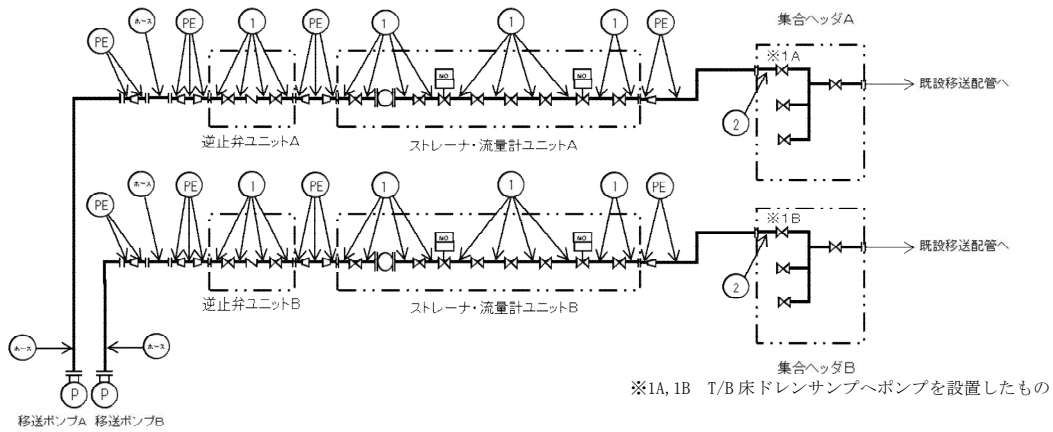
集合ヘッダA

PE
ホース
PE
1
PE
1
1
1
PE
MO
MO
※1A
既設移送配管へ
2
逆止弁ユニットA
ストレーナ・流量計ユニットA

PE
ホース
PE
1
PE
1
1
1
PE
MO
MO
※1B
既設移送配管へ
2
逆止弁ユニットB
ストレーナ・流量計ユニットB

ホース
ホース
P
P
移送ポンプA 移送ポンプB

集合ヘッダB
※1A,1B T/B床ドレンサンプへポンプを設置したもの